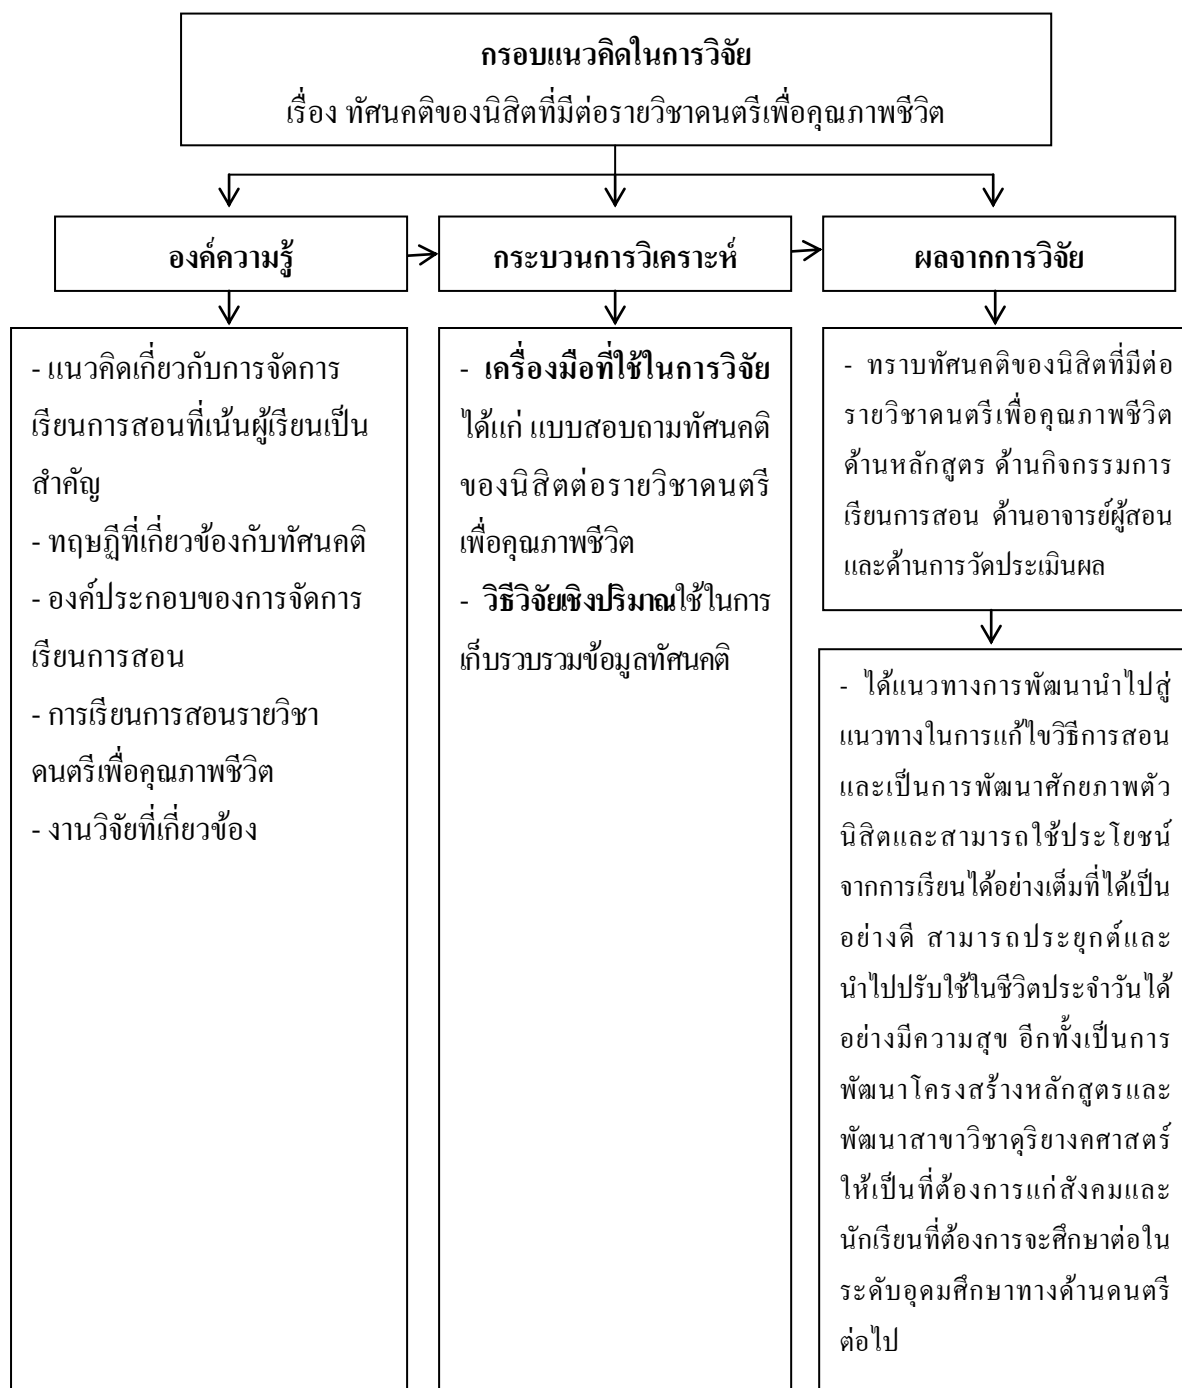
กรอบแนวคิดในการวิจัย
เรื่อง ทัศนคติของนิสิตที่มีต่อรายวิชาดนตรีเพื่อคุณภาพชีวิต

องค์ความรู้

กระบวนการวิเคราะห์

ผลจากการวิจัย

- แนวคิดเกี่ยวกับการจัดการเรียนการสอนที่เน้นผู้เรียนเป็นสำคัญ
- ทฤษฎีที่เกี่ยวข้องกับทัศนคติ
- องค์ประกอบของการจัดการเรียนการสอน
- การเรียนการสอนรายวิชาดนตรีเพื่อคุณภาพชีวิต
- งานวิจัยที่เกี่ยวข้อง

- เครื่องมือที่ใช้ในการวิจัย ได้แก่ แบบสอบถามทัศนคติของนิสิตต่อรายวิชาดนตรีเพื่อคุณภาพชีวิต
- วิธีวิจัยเชิงปริมาณใช้ในการเก็บรวบรวมข้อมูลทัศนคติ

- ทราบทัศนคติของนิสิตที่มีต่อรายวิชาดนตรีเพื่อคุณภาพชีวิต ด้านหลักสูตร ด้านกิจกรรมการเรียนการสอน ด้านอาจารย์ผู้สอน และด้านการวัดประเมินผล

- ได้แนวทางการพัฒนานำไปสู่แนวทางในการแก้ไขวิธีการสอน และเป็นการพัฒนาศักยภาพตัวนิสิตและสามารถใช้ประโยชน์จากการเรียนได้อย่างเต็มที่ได้เป็นอย่างดี สามารถประยุกต์และนำไปปรับใช้ในชีวิตประจำวันได้อย่างมีความสุข อีกทั้งเป็นการพัฒนาโครงสร้างหลักสูตรและพัฒนาสาขาวิชาดุริยางคศาสตร์ให้เป็นที่ต้องการแก่สังคมและนักเรียนที่ต้องการจะศึกษาต่อในระดับอุดมศึกษาทางด้านดนตรีต่อไป